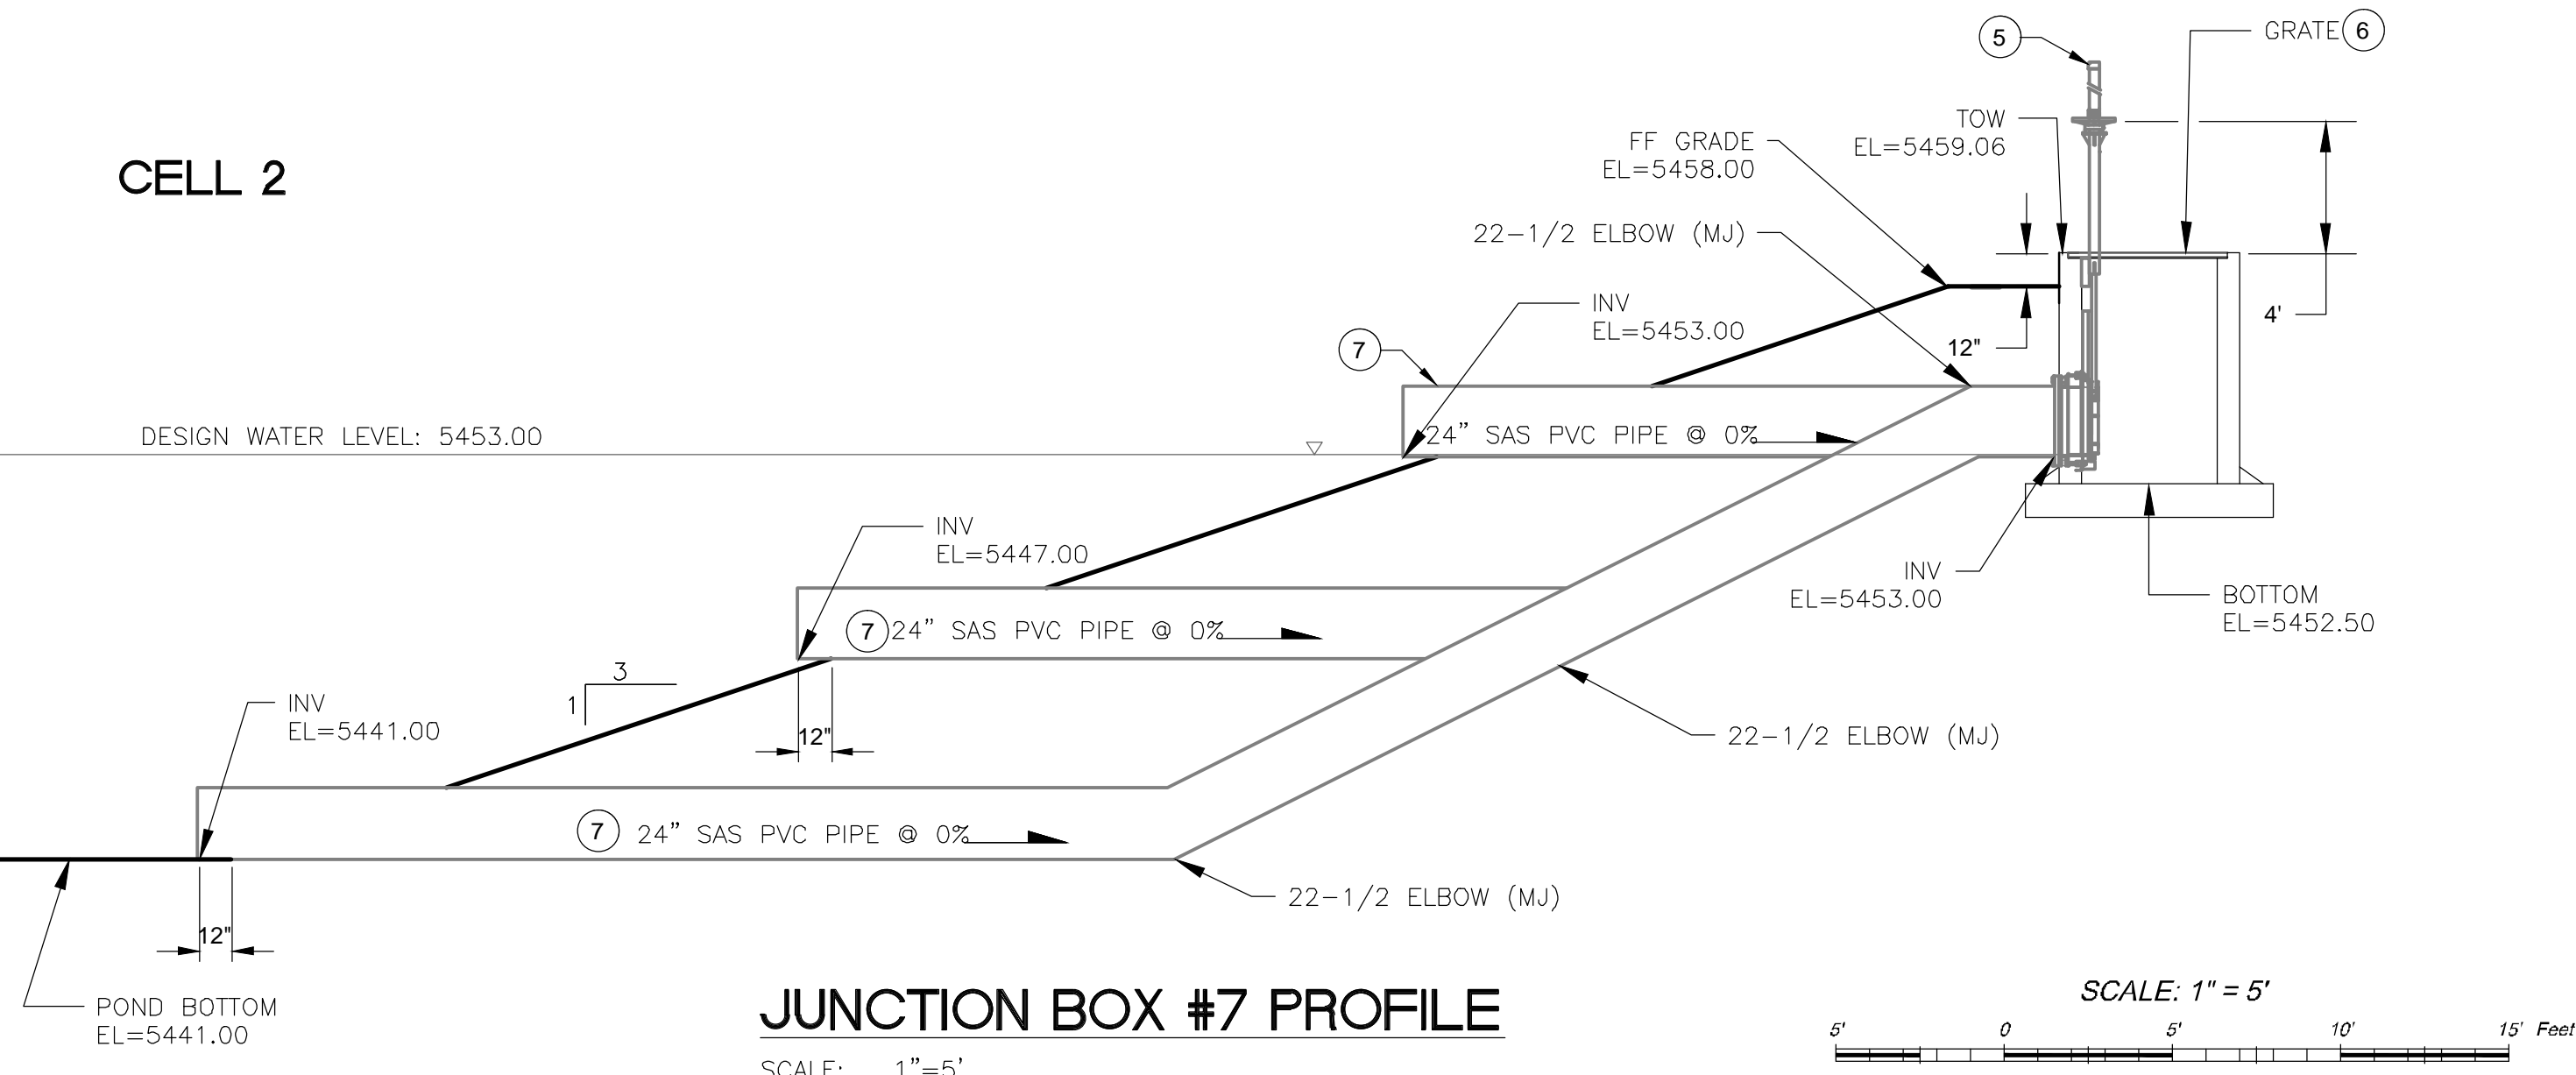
5

GRATE 6

TOW
EL=5459.06

FF GRADE
EL=5458.00

22-1/2 ELBOW (MJ)

CELL 2

INV
EL=5453.00

12"

4'

7

DESIGN WATER LEVEL: 5453.00

24" SAS PVC PIPE @ 0%

INV
EL=5447.00

INV
EL=5453.00

BOTTOM
EL=5452.50

7 24" SAS PVC PIPE @ 0%

3
1

INV
EL=5441.00

12"

22-1/2 ELBOW (MJ)

7 24" SAS PVC PIPE @ 0%

22-1/2 ELBOW (MJ)

12"

POND BOTTOM
EL=5441.00

JUNCTION BOX #7 PROFILE

SCALE: 1"=5'

SCALE: 1" = 5'

5' 0 5' 10' 15' Feet